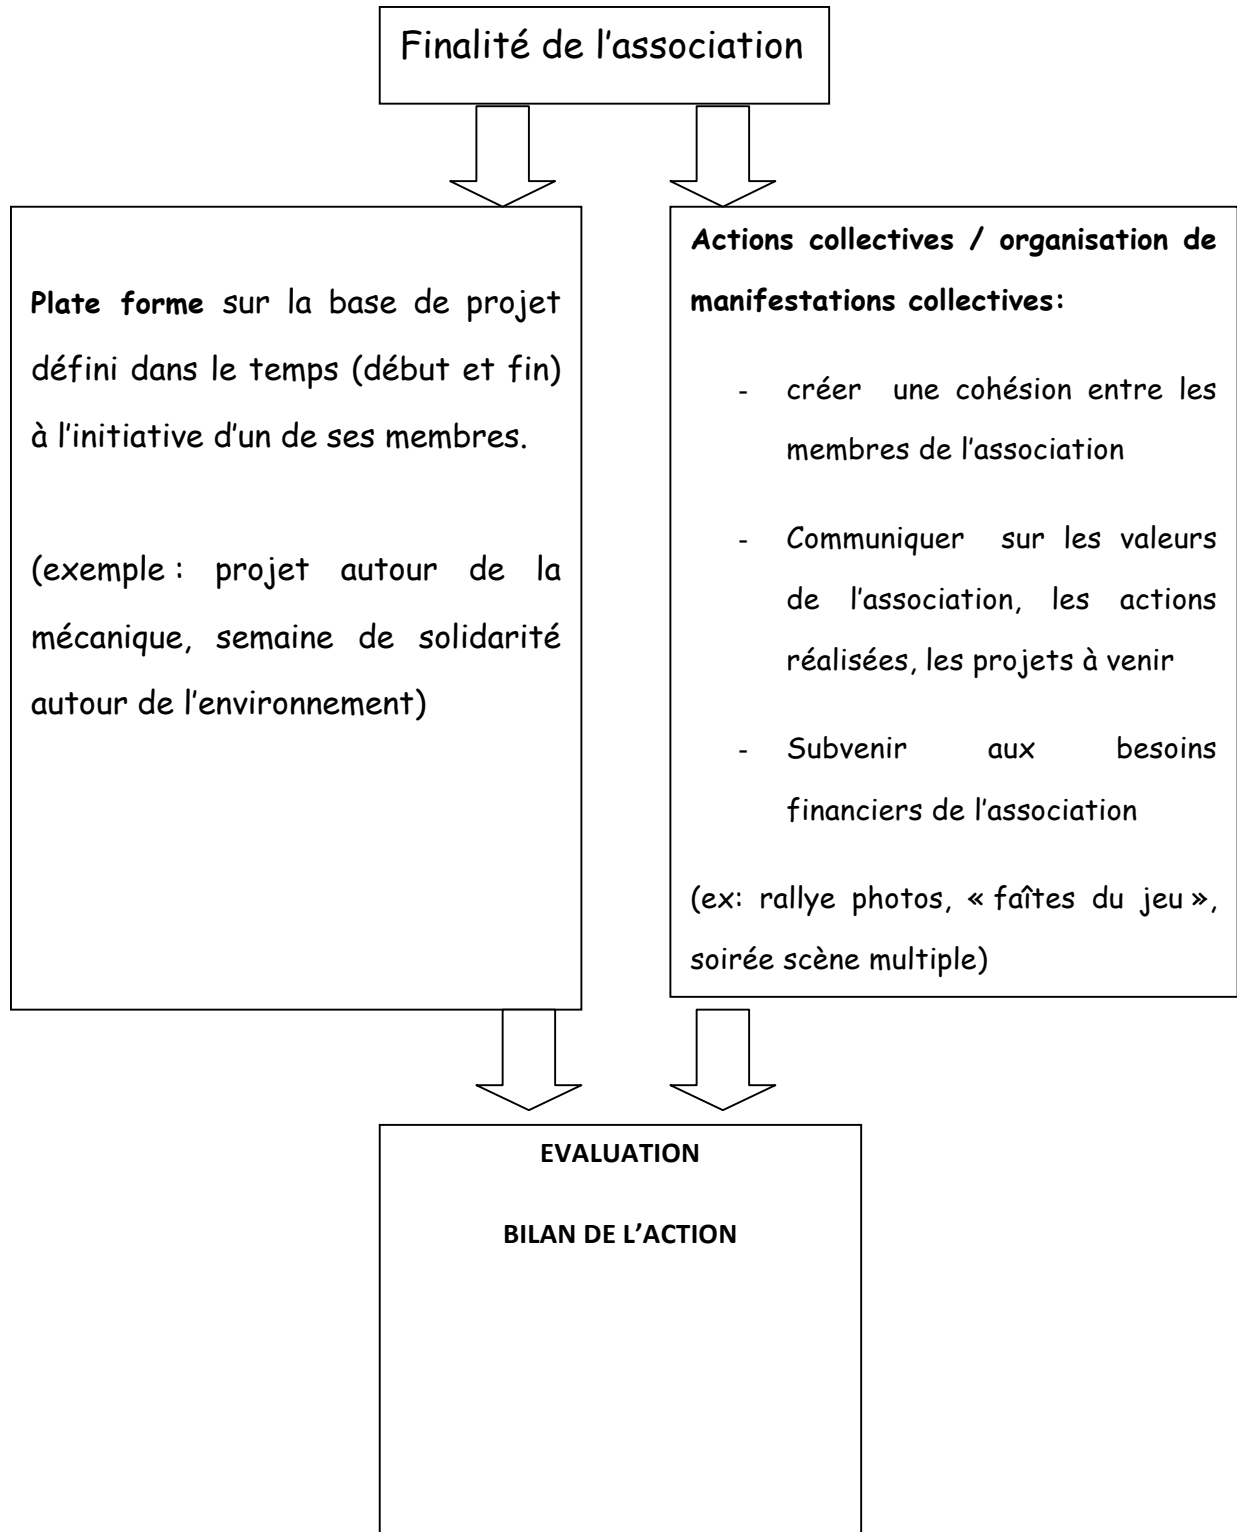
Finalité de l'association

Plate forme sur la base de projet défini dans le temps (début et fin) à l'initiative d'un de ses membres.

(exemple : projet autour de la mécanique, semaine de solidarité autour de l'environnement)

Actions collectives / organisation de manifestations collectives:

- créer une cohésion entre les membres de l'association
- Communiquer sur les valeurs de l'association, les actions réalisées, les projets à venir
- Subvenir aux besoins financiers de l'association

(ex: rallye photos, « faîtes du jeu », soirée scène multiple)

EVALUATION

BILAN DE L'ACTION